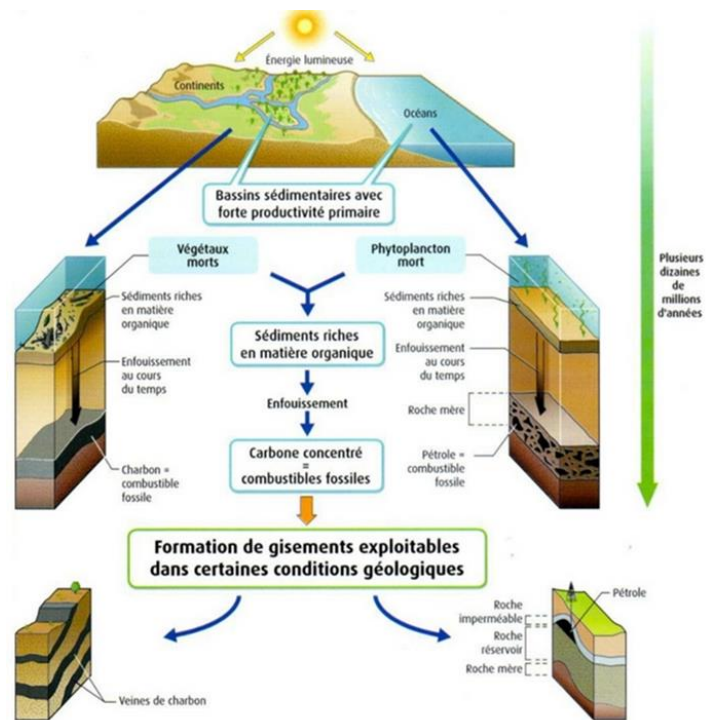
Énergie lumineuse

Continents

Océans

Bassins sédimentaires avec forte productivité primaire

Plusieurs dizaines de millions d'années

Végétaux morts

Phytoplancton mort

Sédiments riches en matière organique

Enfouissement au cours du temps

Charbon = combustible fossile

Sédiments riches en matière organique

Enfouissement

Carbone concentré = combustibles fossiles

Sédiments riches en matière organique

Enfouissement au cours du temps

Roche mère

Pétrole = combustible fossile

Formation de gisements exploitables dans certaines conditions géologiques

Veines de charbon

Pétrole

Roche imperméable

Roche réservoir

Roche mère